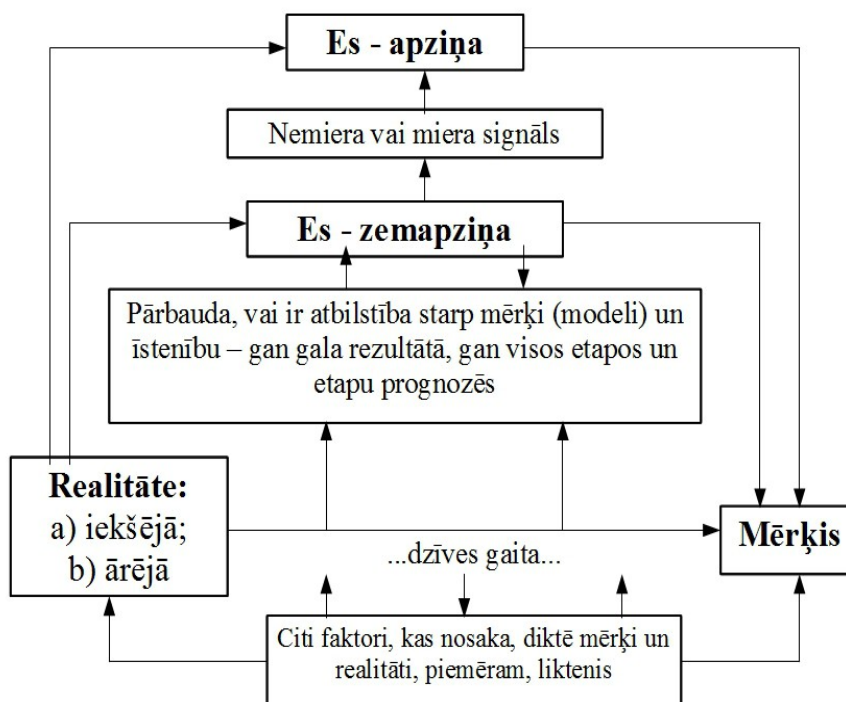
Es - apziņa

Nemiera vai miera signāls

Es - zemapziņa

Pārbauda, vai ir atbilstība starp mērķi (modeli) un īstenību – gan gala rezultātā, gan visos etapos un etapu prognozēs

Realitāte:
a) iekšējā;
b) ārējā

...dzīves gaita...

Mērķis

Citi faktori, kas nosaka, diktē mērķi un realitāti, piemēram, liktenis